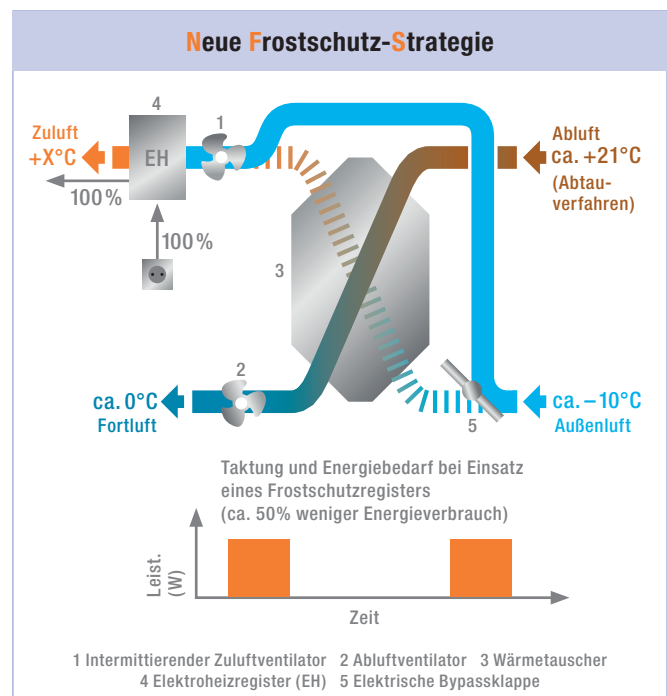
Neue Frostschutz-Strategie

4

1

Zuluft
+X°C

EH

100 %

100 %

Abluft
ca. +21°C
(Abtauverfahren)

3

2

ca. 0°C
Fortluft

5

ca. –10°C
Außenluft

Taktung und Energiebedarf bei Einsatz eines Frostschutzregisters
(ca. 50% weniger Energieverbrauch)

Leist. (W)

Zeit

1 Intermittierender Zuluftventilator 2 Abluftventilator 3 Wärmetauscher
4 Elektroheizregister (EH) 5 Elektrische Bypassklappe